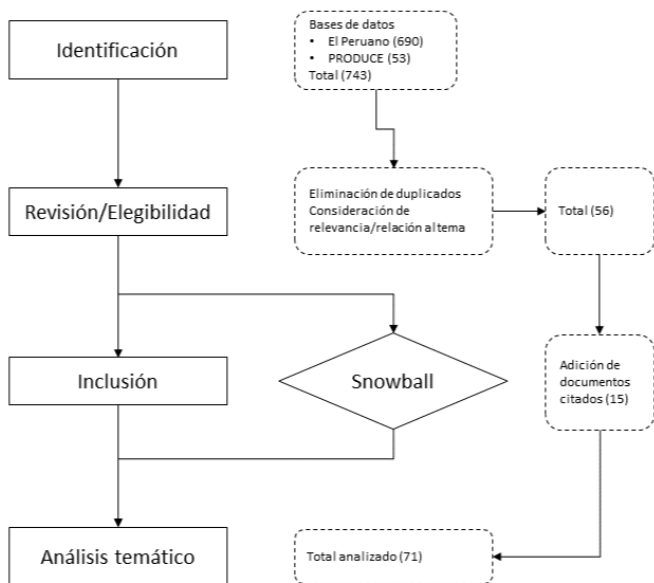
Identificación

Bases de datos
• El Peruano (690)
• PRODUCE (53)
Total (743)

Revisión/Elegibilidad

Eliminación de duplicados
Consideración de relevancia/relación al tema

Total (56)

Inclusión

Snowball

Adición de documentos citados (15)

Análisis temático

Total analizado (71)